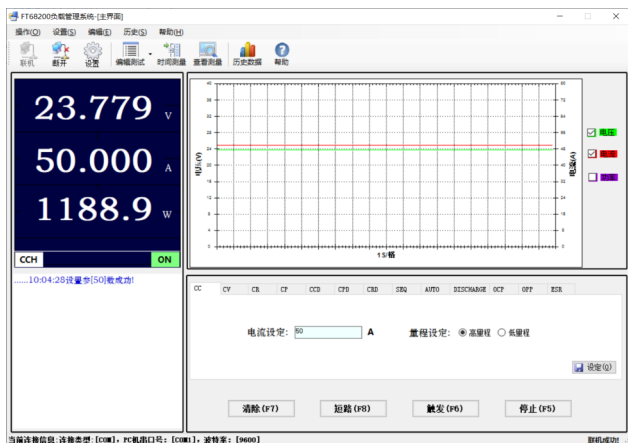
FT68200负载管理系统-[主界面]

操作(O) 设置(S) 编辑(E) 历史(S) 帮助(H)

联机 断开 设置 编辑测试 时间测量 查看测量 历史数据 帮助

23.779 V
50.000 A
1188.9 W

CCH ON

......10:04:28设置参[50]数成功!

40 36 32 28 24 20 16 12 8 4 0

电压(V)

80 72 64 56 48 40 32 24 16 8 0

电流(A)

1 S/格

电压
电流
功率

CC CV CR CP CCD CPD CRD SEQ AUTO DISCHARGE OCP OPP ESR

电流设定: 50 A

量程设定: 高量程 低量程

设定(Q)

清除 (F7) 短路 (F8) 触发 (F6) 停止 (F5)

当前连接信息:连接类型:[COM], PC机串口号:[COM1], 波特率:[9600]

联机成功!